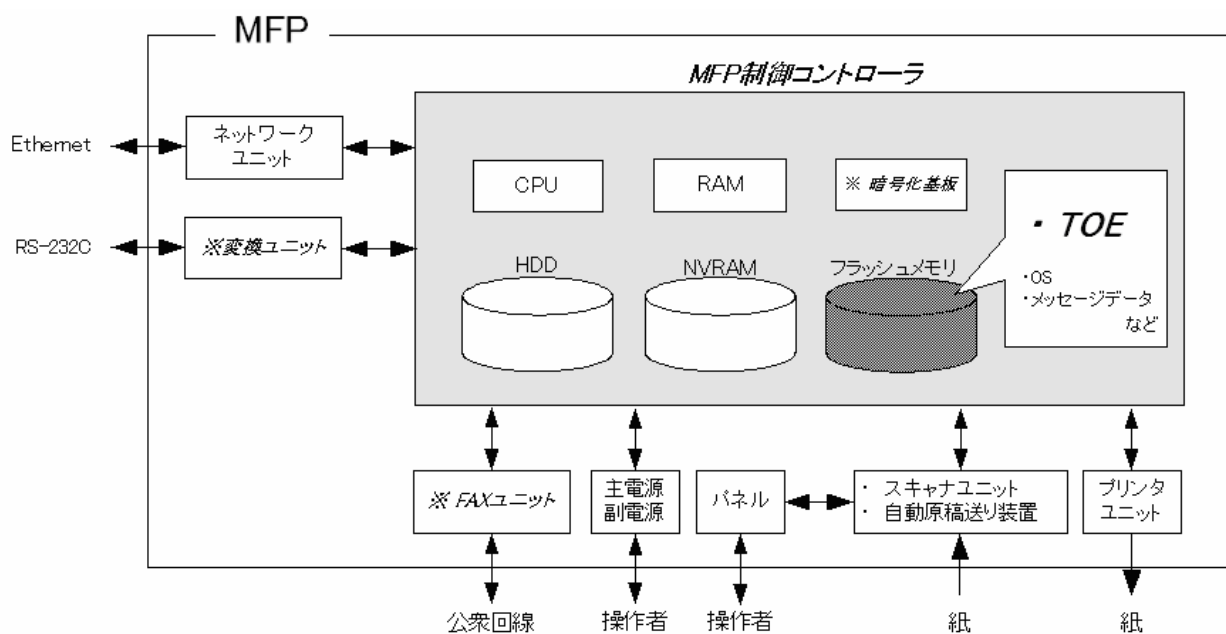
MFP

MFP制御コントローラ

Ethernet

ネットワークユニット

RS-232C

※変換ユニット

CPU

RAM

※ 暗号化基板

HDD

NVRAM

フラッシュメモリ

・TOE

・OS
・メッセージデータ
など

※ FAXユニット

主電源
副電源

パネル

・ スキャナユニット
・ 自動原稿送り装置

プリンタユニット

公衆回線

操作者

操作者

紙

紙